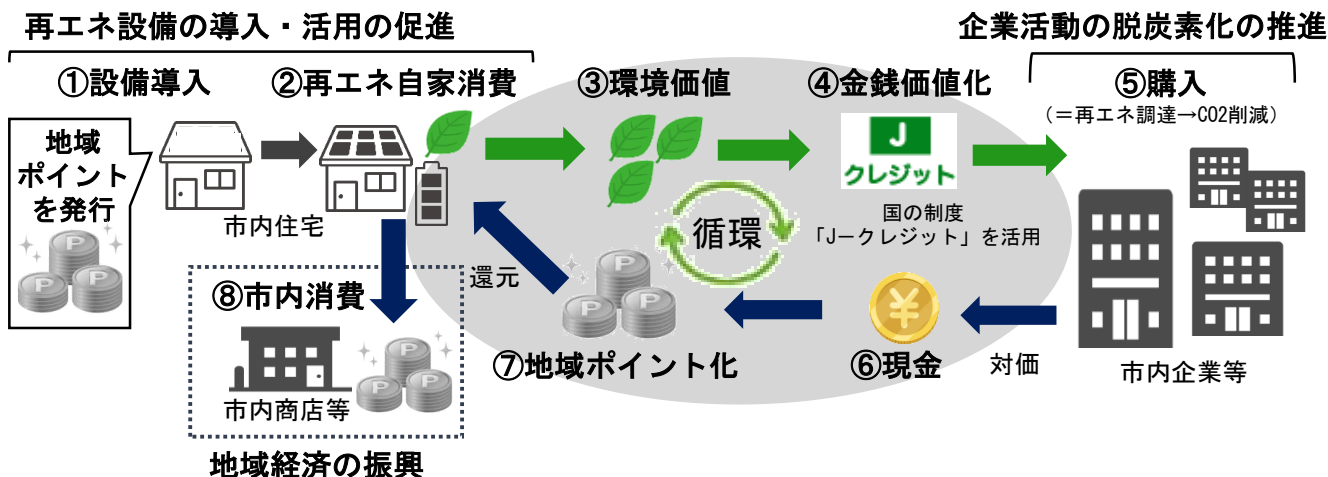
再エネ設備の導入・活用の促進

企業活動の脱炭素化の推進

①設備導入

②再エネ自家消費

③環境価値

④金銭価値化

⑤購入

（＝再エネ調達→CO2削減）

地域ポイントを発行

市内住宅

J クレジット

国の制度「J－クレジット」を活用

循環

還元

⑧市内消費

市内商店等

⑦地域ポイント化

⑥現金

対価

市内企業等

地域経済の振興